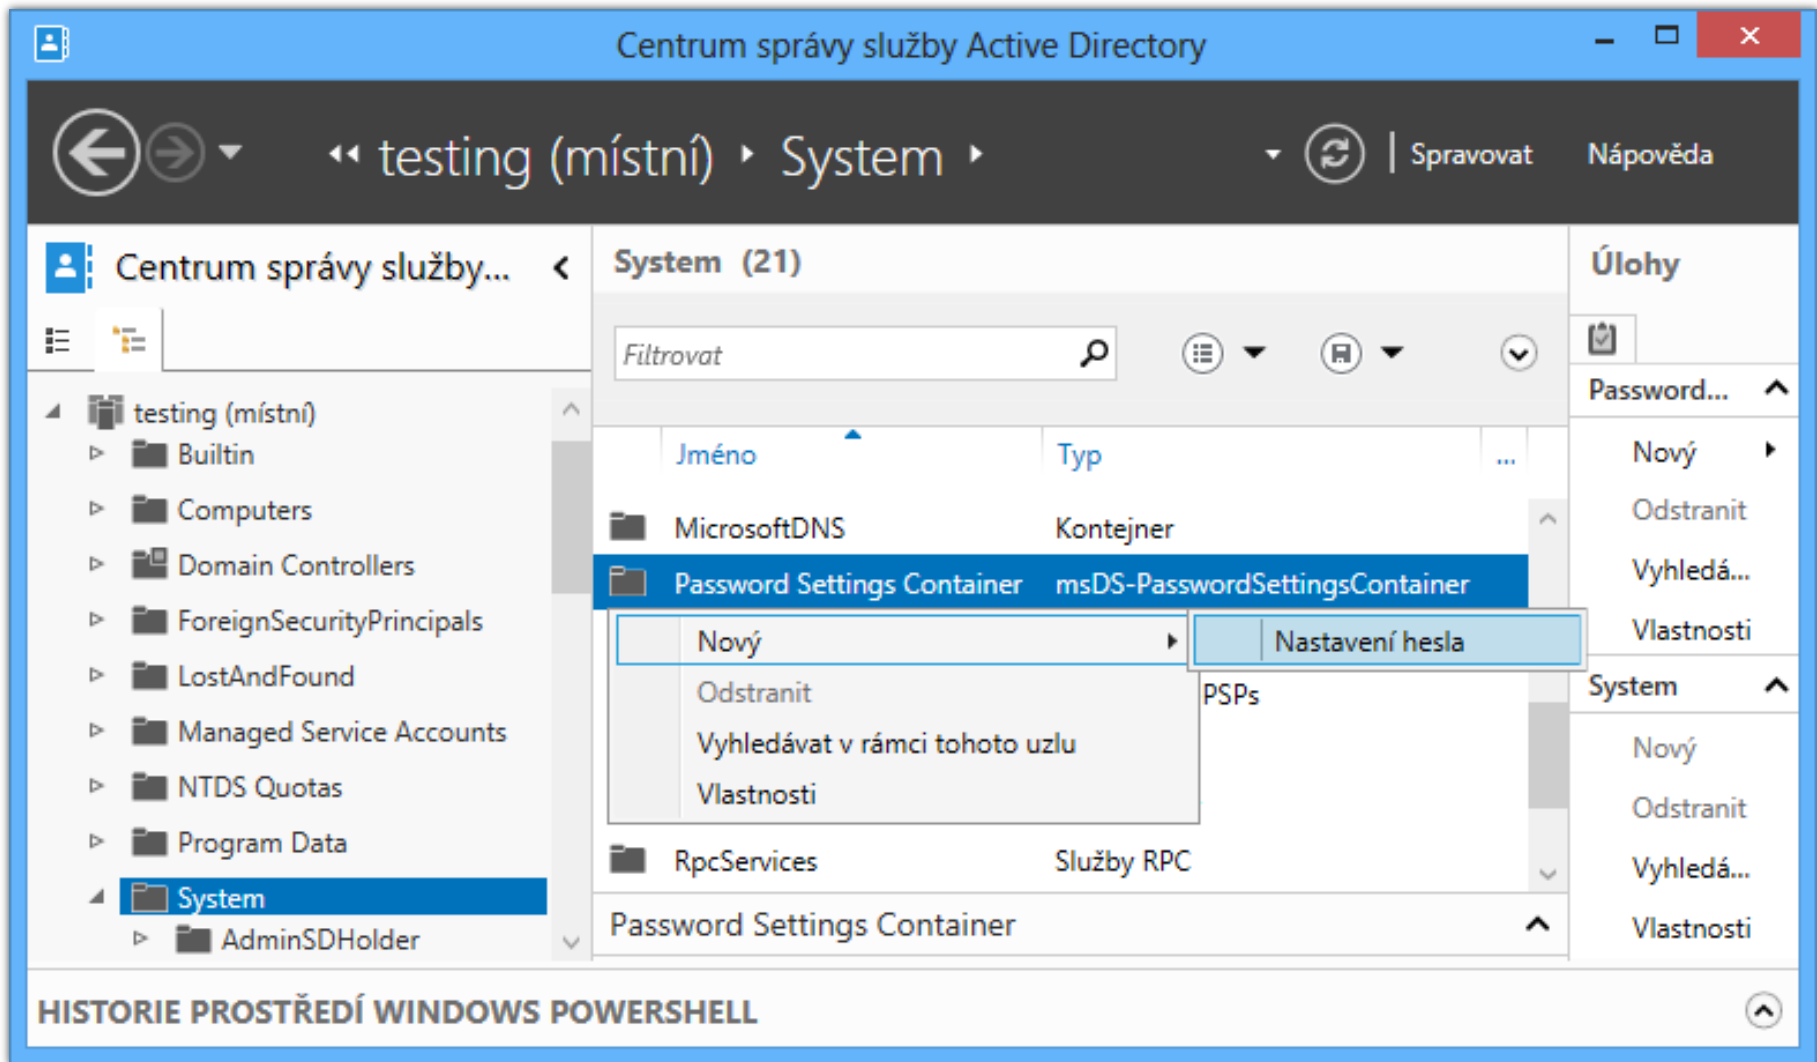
Centrum správy služby Active Directory

testing (místní) ▸ System ▸

Spravovat Nápověda

Centrum správy služby...

testing (místní)
Builtin
Computers
Domain Controllers
ForeignSecurityPrincipals
LostAndFound
Managed Service Accounts
NTDS Quotas
Program Data
System
AdminSDHolder

System (21)

Filtrovat

| Jméno | Typ | ... |
|---|---|---|
| MicrosoftDNS | Kontejner | |
| Password Settings Container | msDS-PasswordSettingsContainer | |
| | PSPs | |
| RpcServices | Služby RPC | |

Nový
Odstranit
Vyhledávat v rámci tohoto uzlu
Vlastnosti

Nastavení hesla

Password Settings Container

Úlohy

Password...
Nový
Odstranit
Vyhledá...
Vlastnosti

System
Nový
Odstranit
Vyhledá...
Vlastnosti

HISTORIE PROSTŘEDÍ WINDOWS POWERSHELL